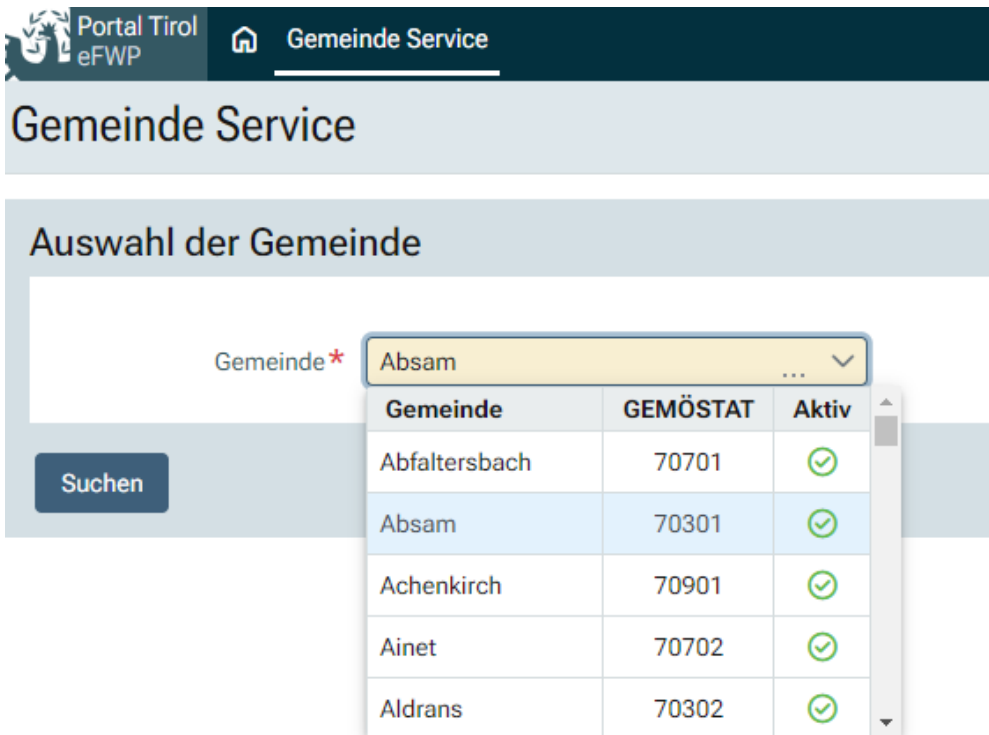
Portal Tirol
eFWP

Gemeinde Service

Gemeinde Service

Auswahl der Gemeinde

Gemeinde*

Absam

...

| Gemeinde | GEMÖSTAT | Aktiv |
|---|---|---|
| Abfaltersbach | 70701 | |
| Absam | 70301 | |
| Achenkirch | 70901 | |
| Ainet | 70702 | |
| Aldrans | 70302 | |

Suchen